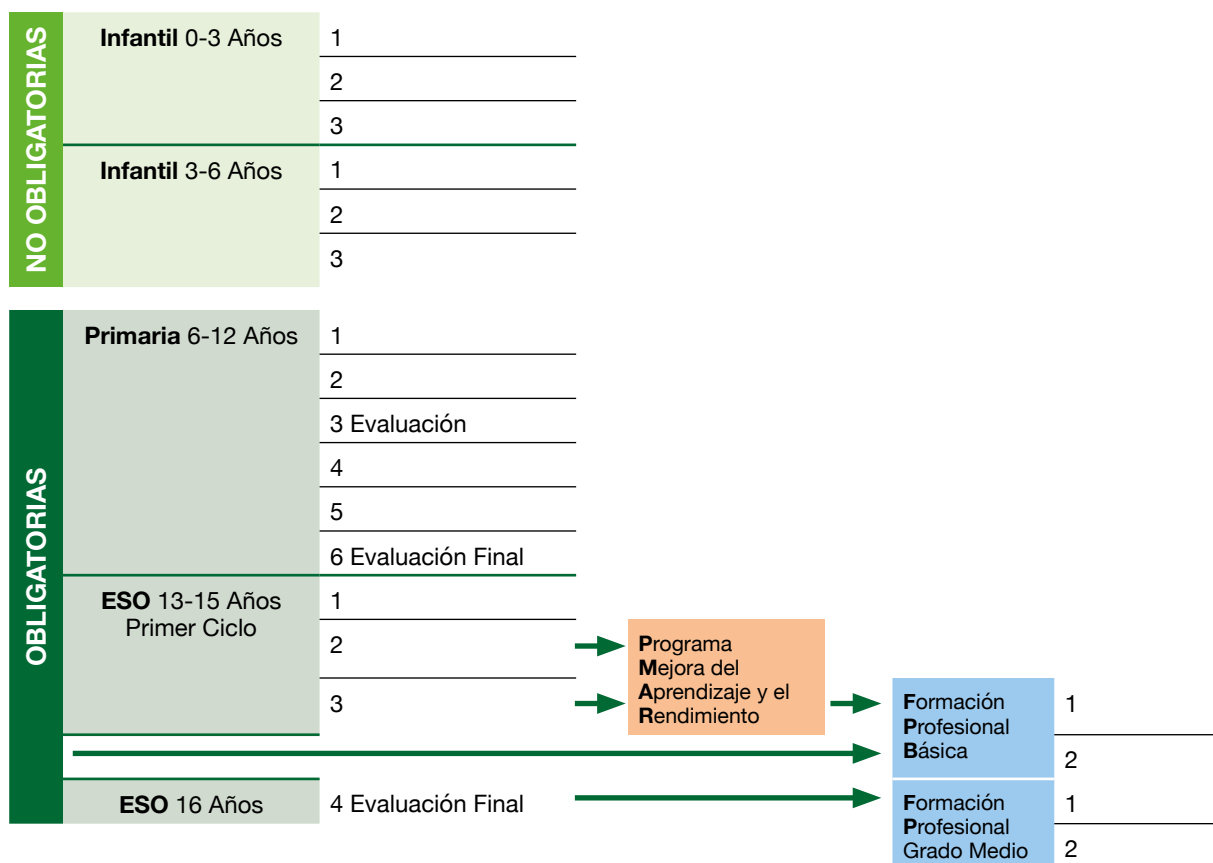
NO OBLIGATORIAS

**Infantil** 0-3 Años
1
2
3

**Infantil** 3-6 Años
1
2
3

OBLIGATORIAS

**Primaria** 6-12 Años
1
2
3 Evaluación
4
5
6 Evaluación Final

**ESO** 13-15 Años
Primer Ciclo
1
2
3

**P**rograma **M**ejora del **A**prendizaje y el **R**endimiento

**F**ormación **P**rofesional **B**ásica
1
2

**ESO** 16 Años
4 Evaluación Final

**F**ormación **P**rofesional Grado Medio
1
2